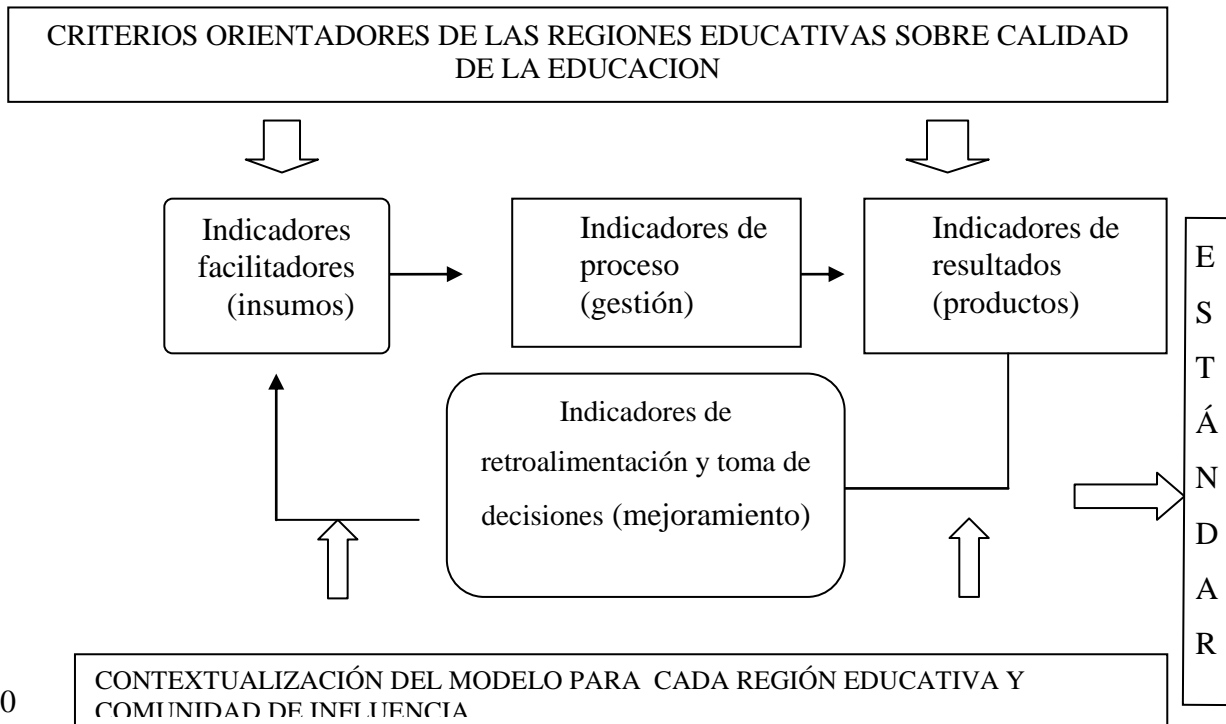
CRITERIOS ORIENTADORES DE LAS REGIONES EDUCATIVAS SOBRE CALIDAD DE LA EDUCACION

Indicadores facilitadores (insumos)

Indicadores de proceso (gestión)

Indicadores de resultados (productos)

E
S
T
Á
N
D
A
R

Indicadores de retroalimentación y toma de decisiones (mejoramiento)

0

CONTEXTUALIZACIÓN DEL MODELO PARA CADA REGIÓN EDUCATIVA Y COMUNIDAD DE INFLUENCIA